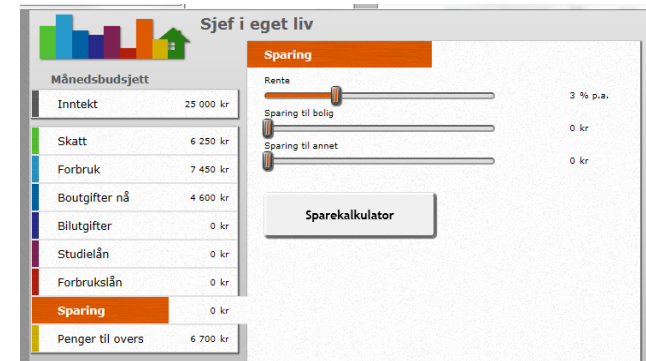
Sjef i eget liv

Månedsbudsjett

| | |
|---|---|
| Inntekt | 25 000 kr |
| Skatt | 6 250 kr |
| Forbruk | 7 450 kr |
| Boutgifter nå | 4 600 kr |
| Bilutgifter | 0 kr |
| Studielån | 0 kr |
| Forbrukslån | 0 kr |
| Sparing | 0 kr |
| Penger til overs | 6 700 kr |

Sparing

Rente
3 % p.a.

Sparing til bolig
0 kr

Sparing til annet
0 kr

Sparekalkulator